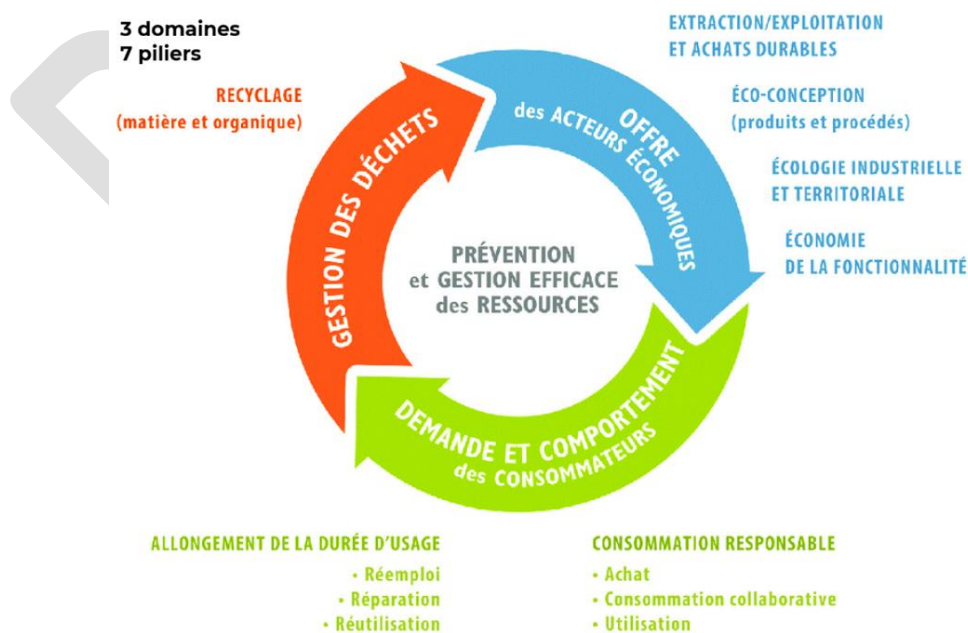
3 domaines
7 piliers

RECYCLAGE
(matière et organique)

EXTRACTION/EXPLOITATION
ET ACHATS DURABLES

ÉCO-CONCEPTION
(produits et procédés)

ÉCOLOGIE INDUSTRIELLE
ET TERRITORIALE

ÉCONOMIE
DE LA FONCTIONNALITÉ

OFFRE
des ACTEURS ÉCONOMIQUES

GESTION DES DÉCHETS

PRÉVENTION
et GESTION EFFICACE
des RESSOURCES

DEMANDE ET COMPORTEMENT
des CONSOMMATEURS

ALLONGEMENT DE LA DURÉE D'USAGE
• Réemploi
• Réparation
• Réutilisation

CONSOMMATION RESPONSABLE
• Achat
• Consommation collaborative
• Utilisation